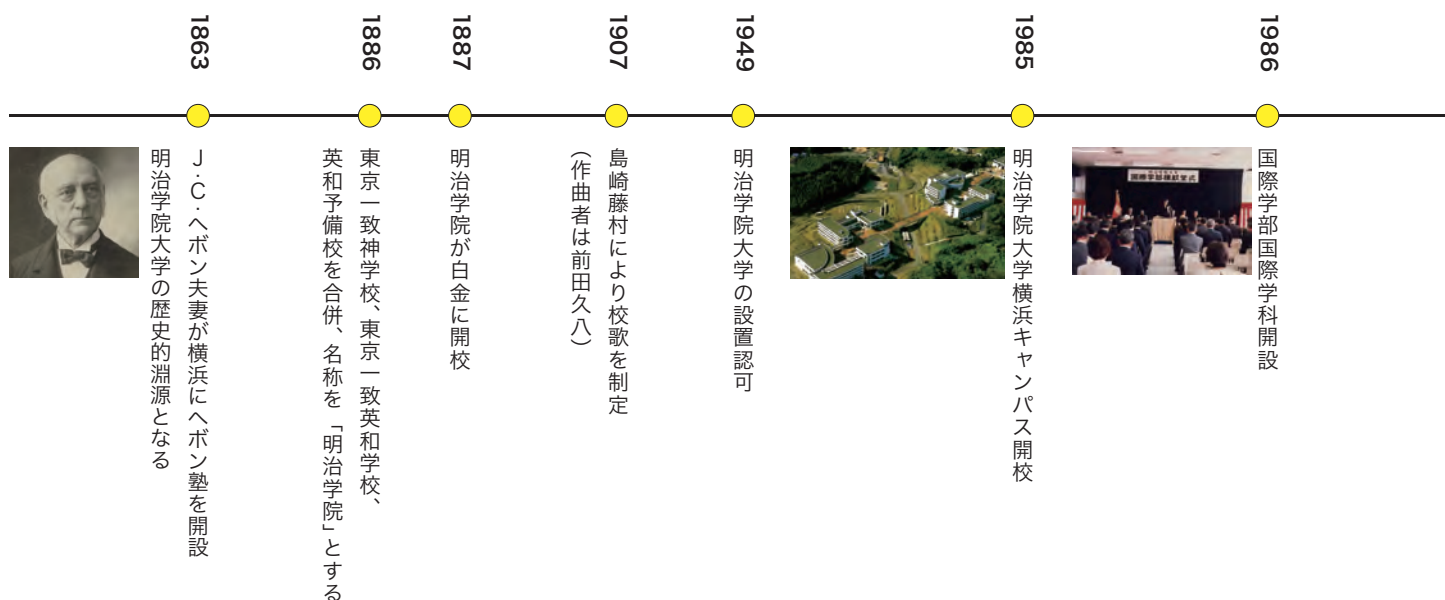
1863
J・C・ヘボン夫妻が横浜にヘボン塾を開設
明治学院大学の歴史的淵源となる

1886
東京一致神学校、東京一致英和学校、
英和予備校を合併、名称を「明治学院」とする

1887
明治学院が白金に開校

1907
島崎藤村により校歌を制定
(作曲者は前田久八)

1949
明治学院大学の設置認可

1985
明治学院大学横浜キャンパス開校

1986
国際学部国際学科開設